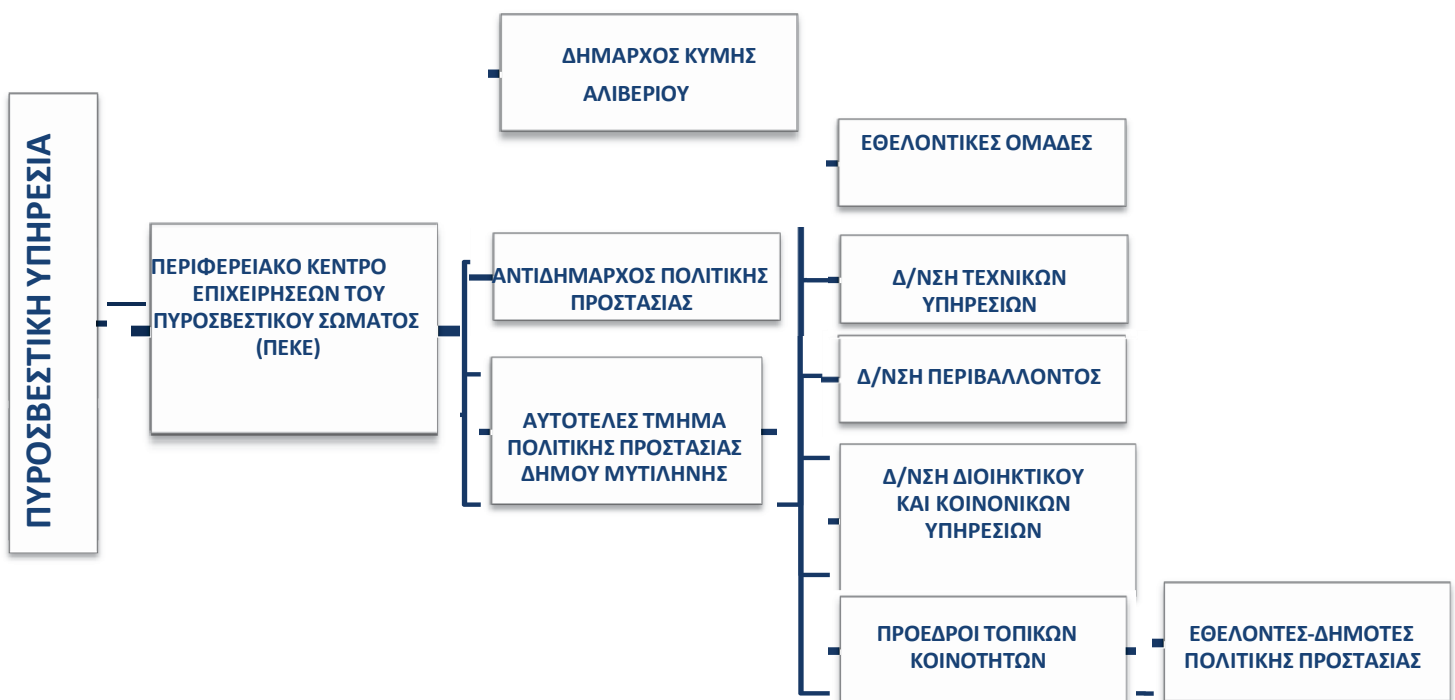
ΠΥΡΟΣΒΕΣΤΙΚΗ ΥΠΗΡΕΣΙΑ

ΔΗΜΑΡΧΟΣ ΚΥΜΗΣ ΑΛΙΒΕΡΙΟΥ

ΕΘΕΛΟΝΤΙΚΕΣ ΟΜΑΔΕΣ

ΠΕΡΙΦΕΡΕΙΑΚΟ ΚΕΝΤΡΟ ΕΠΙΧΕΙΡΗΣΕΩΝ ΤΟΥ ΠΥΡΟΣΒΕΣΤΙΚΟΥ ΣΩΜΑΤΟΣ (ΠΕΚΕ)

ΑΝΤΙΔΗΜΑΡΧΟΣ ΠΟΛΙΤΙΚΗΣ ΠΡΟΣΤΑΣΙΑΣ

ΑΥΤΟΤΕΛΕΣ ΤΜΗΜΑ ΠΟΛΙΤΙΚΗΣ ΠΡΟΣΤΑΣΙΑΣ ΔΗΜΟΥ ΜΥΤΙΛΗΝΗΣ

Δ/ΝΣΗ ΤΕΧΝΙΚΩΝ ΥΠΗΡΕΣΙΩΝ

Δ/ΝΣΗ ΠΕΡΙΒΑΛΛΟΝΤΟΣ

Δ/ΝΣΗ ΔΙΟΙΚΗΤΙΚΟΥ ΚΑΙ ΚΟΙΝΟΝΙΚΩΝ ΥΠΗΡΕΣΙΩΝ

ΠΡΟΕΔΡΟΙ ΤΟΠΙΚΩΝ ΚΟΙΝΟΤΗΤΩΝ

ΕΘΕΛΟΝΤΕΣ-ΔΗΜΟΤΕΣ ΠΟΛΙΤΙΚΗΣ ΠΡΟΣΤΑΣΙΑΣ